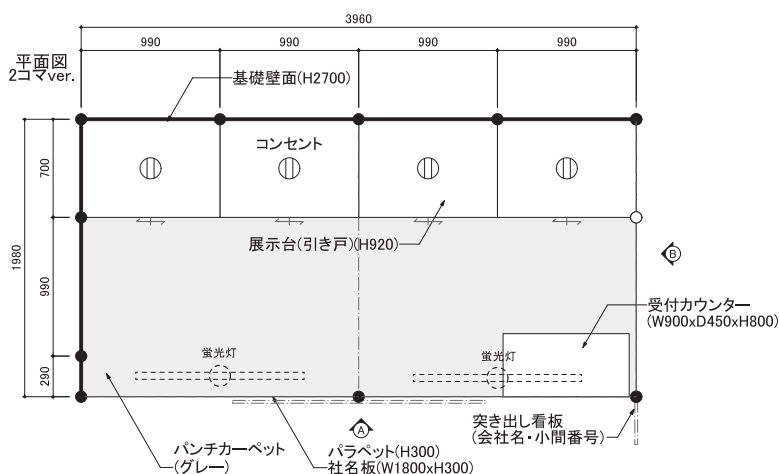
平面図
2コマver.

3960

990

990

990

990

基礎壁面(H2700)

コンセント

700

1980

990

290

展示台(引き戸)(H920)

B

受付カウンター
(W900xD450xH800)

蛍光灯

蛍光灯

A

パンチカーペット
(グレー)

パラペット(H300)
社名板(W1800xH300)

突き出し看板
(会社名・小間番号)